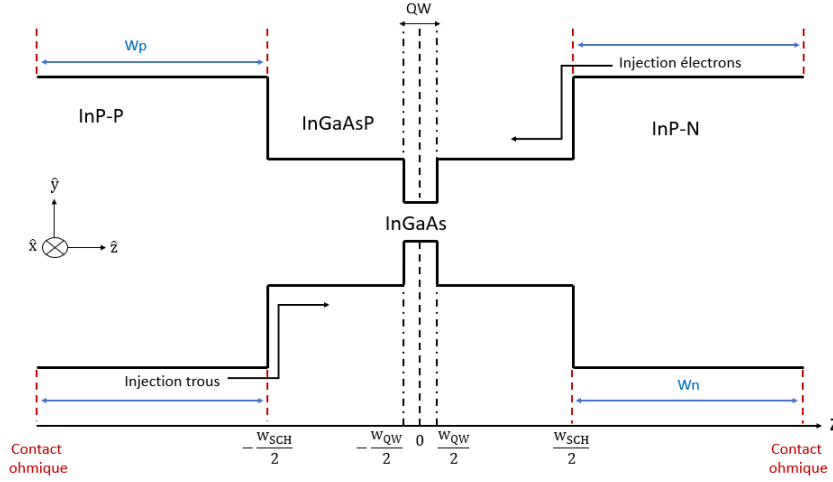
QW

Wp

Injection électrons

InP-P

InGaAsP

InP-N

$\hat{y}$

$\hat{x}$

$\hat{z}$

InGaAs

Injection trous

Wn

z

Contact ohmique

$-\frac{w_{SCH}}{2}$

$-\frac{w_{QW}}{2}$

0

$\frac{w_{QW}}{2}$

$\frac{w_{SCH}}{2}$

Contact ohmique